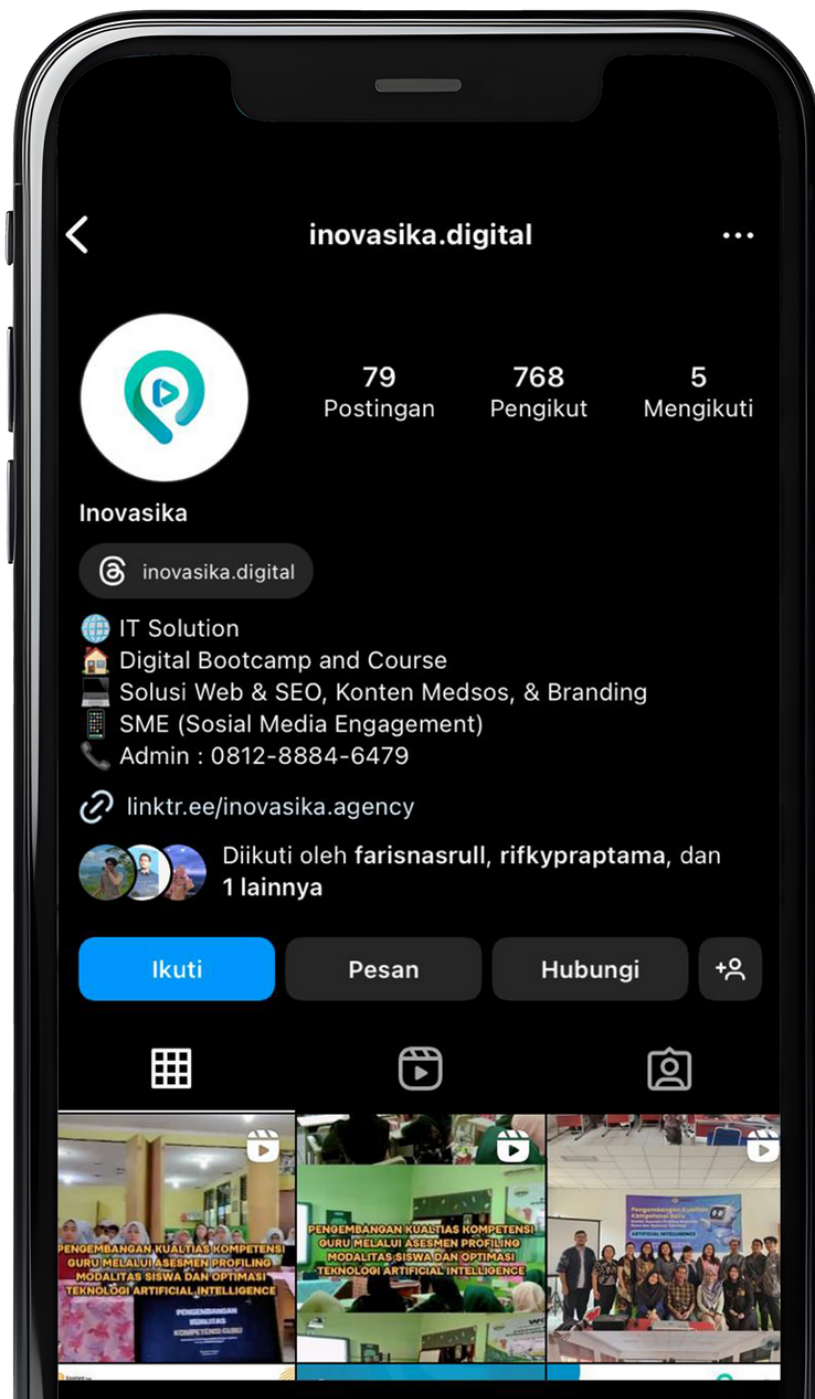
inovasika.digital

79
Postingan

768
Pengikut

5
Mengikuti

Inovasika

inovasika.digital

🌐 IT Solution
🏠 Digital Bootcamp and Course
💻 Solusi Web & SEO, Konten Medsos, & Branding
📱 SME (Sosial Media Engagement)
📞 Admin : 0812-8884-6479

linktr.ee/inovasika.agency

Diikuti oleh farisnasrull, rifkypraptama, dan 1 lainnya

Ikuti
Pesan
Hubungi

PENGEMBANGAN KUALTIAS KOMPETENSI GURU MELALUI ASESMEN PROFILING MODALITAS SISWA DAN OPTIMASI TEKNOLOGI ARTIFICIAL INTELLIGENCE

PENGEMBANGAN KUALITAS KOMPETENSI GURU

PENGEMBANGAN KUALTIAS KOMPETENSI GURU MELALUI ASESMEN PROFILING MODALITAS SISWA DAN OPTIMASI TEKNOLOGI ARTIFICIAL INTELLIGENCE

Pengembangan Kualitas Kompetensi Guru

ARTIFICIAL INTELLIGENCE